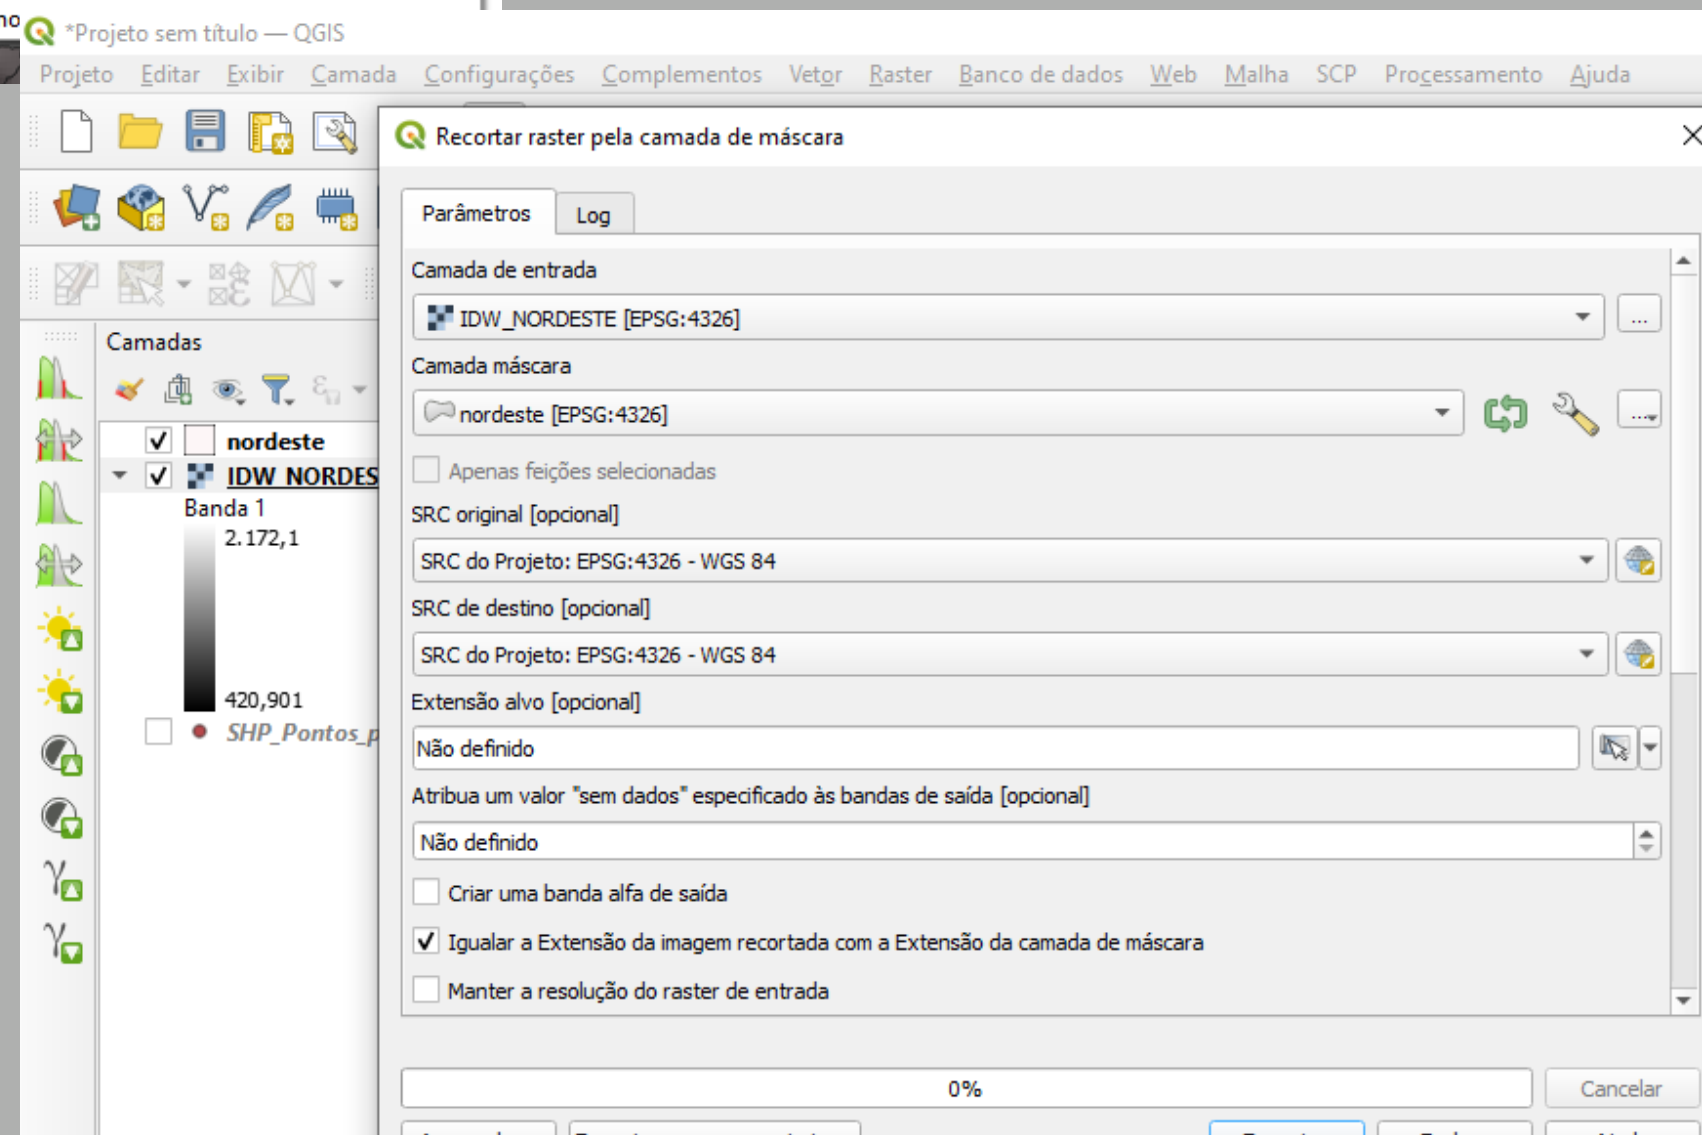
*Projeto sem título — QGIS

Projeto Editar Exibir Camada Configurações Complementos Vetor Raster Banco de dados Web Malha SCP Processamento Ajuda

Camadas

nordeste
IDW_NORDES
Banda 1
2.172,1
420,901
SHP_Pontos_p

Recortar raster pela camada de máscara

Parâmetros Log

Camada de entrada
IDW_NORDESTE [EPSG:4326]
...
Camada máscara
nordeste [EPSG:4326]
...
Apenas feições selecionadas
SRC original [opcional]
SRC do Projeto: EPSG:4326 - WGS 84
SRC de destino [opcional]
SRC do Projeto: EPSG:4326 - WGS 84
Extensão alvo [opcional]
Não definido
Atribua um valor "sem dados" especificado às bandas de saída [opcional]
Não definido
Criar uma banda alfa de saída
Igualar a Extensão da imagem recortada com a Extensão da camada de máscara
Manter a resolução do raster de entrada

0%
Cancelar